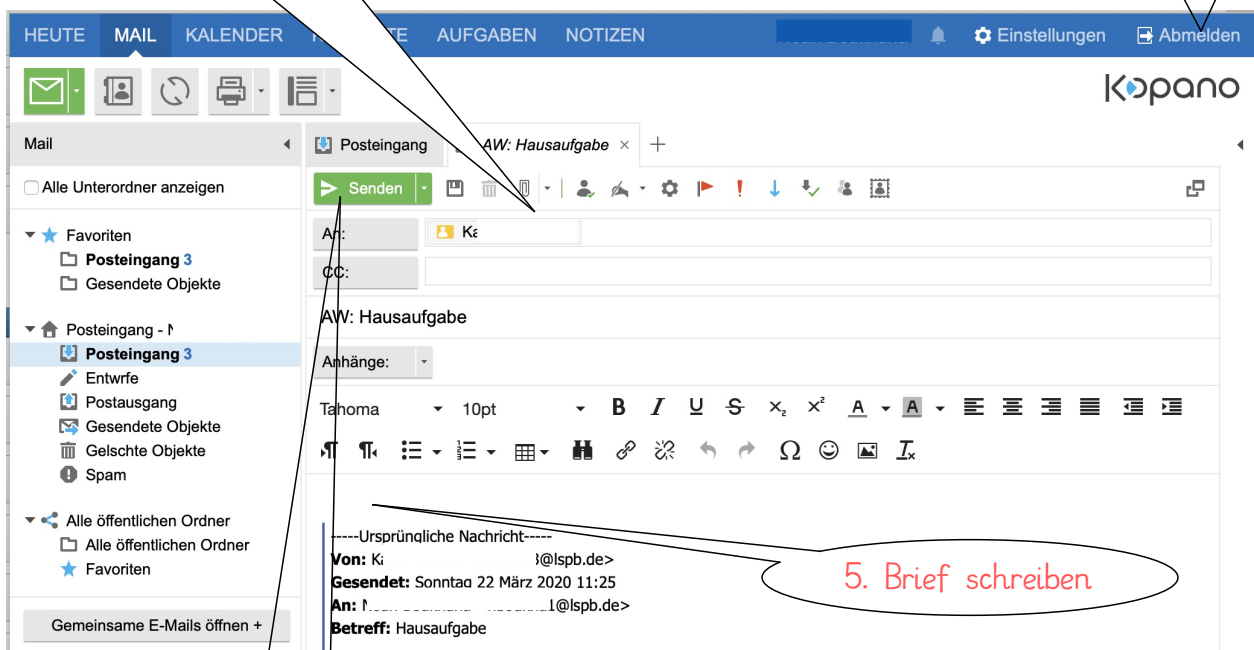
HEUTE MAIL KALENDER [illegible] AUFGABEN NOTIZEN

Einstellungen Abmelden

Kopano

Mail

Alle Unterordner anzeigen

Favoriten
Posteingang 3
Gesendete Objekte

Posteingang - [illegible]
Posteingang 3
Entwrfe
Postausgang
Gesendete Objekte
Gelschte Objekte
Spam

Alle öffentlichen Ordner
Alle öffentlichen Ordner
Favoriten

Gemeinsame E-Mails öffnen +

Posteingang AW: Hausaufgabe × +

Senden

An: Ka

CC:

AW: Hausaufgabe

Anhänge:

Tahoma 10pt

-----Ursprüngliche Nachricht-----
Von: Ka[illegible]3@lspb.de>
Gesendet: Sonntag 22 März 2020 11:25
An: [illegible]1@lspb.de>
Betreff: Hausaufgabe

5. Brief schreiben